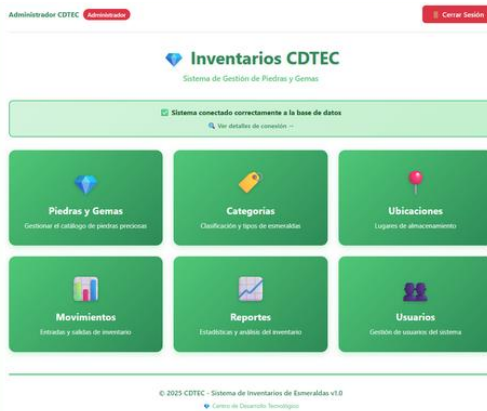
Administrador CDTEC Administrador

Cerrar Sesión

Inventarios CDTEC

Sistema de Gestión de Piedras y Gemas

✅ Sistema conectado correctamente a la base de datos

🔍 Ver detalles de conexión →

Piedras y Gemas

Gestionar el catálogo de piedras preciosas

Categorías

Clasificación y tipos de esmeraldas

Ubicaciones

Lugares de almacenamiento

Movimientos

Entradas y salidas de inventario

Reportes

Estadísticas y análisis del inventario

Usuarios

Gestión de usuarios del sistema

© 2025 CDTEC - Sistema de Inventarios de Esmeraldas v1.0

Centro de Desarrollo Tecnológico